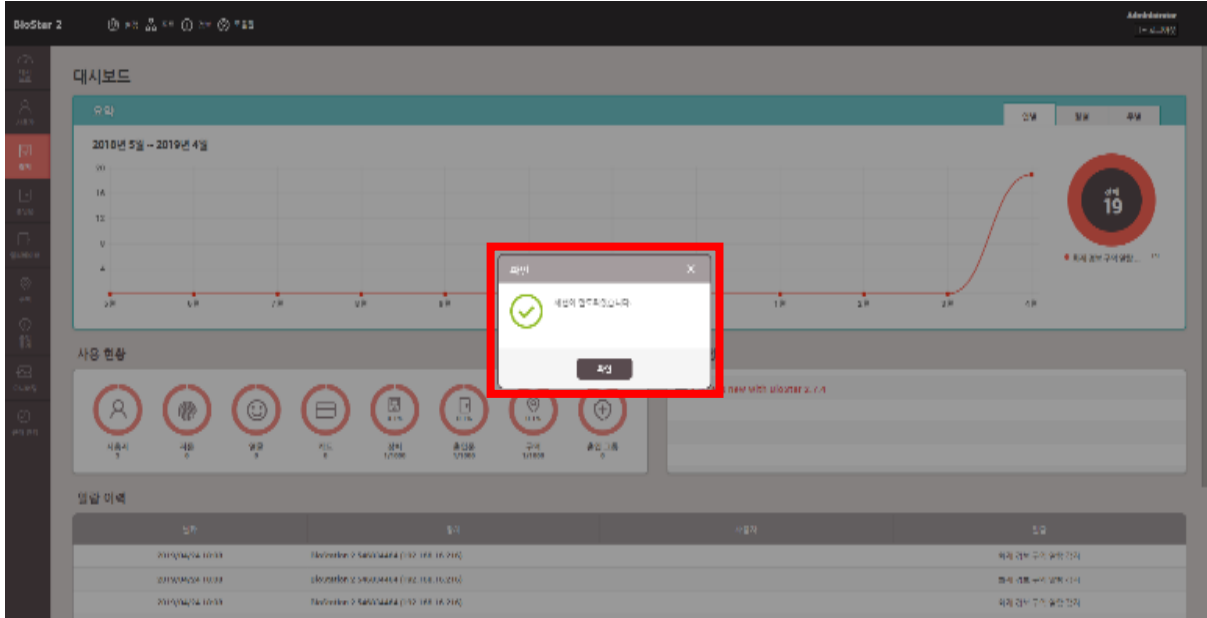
BioStar 2

Administrator

대시보드

2018년 5월 ~ 2019년 4월

20
16
12
8
4

19

확인

확인

사용 현황

사용자
0

지문
0

얼굴
0

카드
0

장치
1/1000

출입문
1/1000

구역
1/1000

출입 그룹
0

new with BioStar 2.7.4

알람 이력

BioStation 2 546034484 (192.168.16.216)
BioStation 2 546034484 (192.168.16.216)
BioStation 2 546034484 (192.168.16.216)